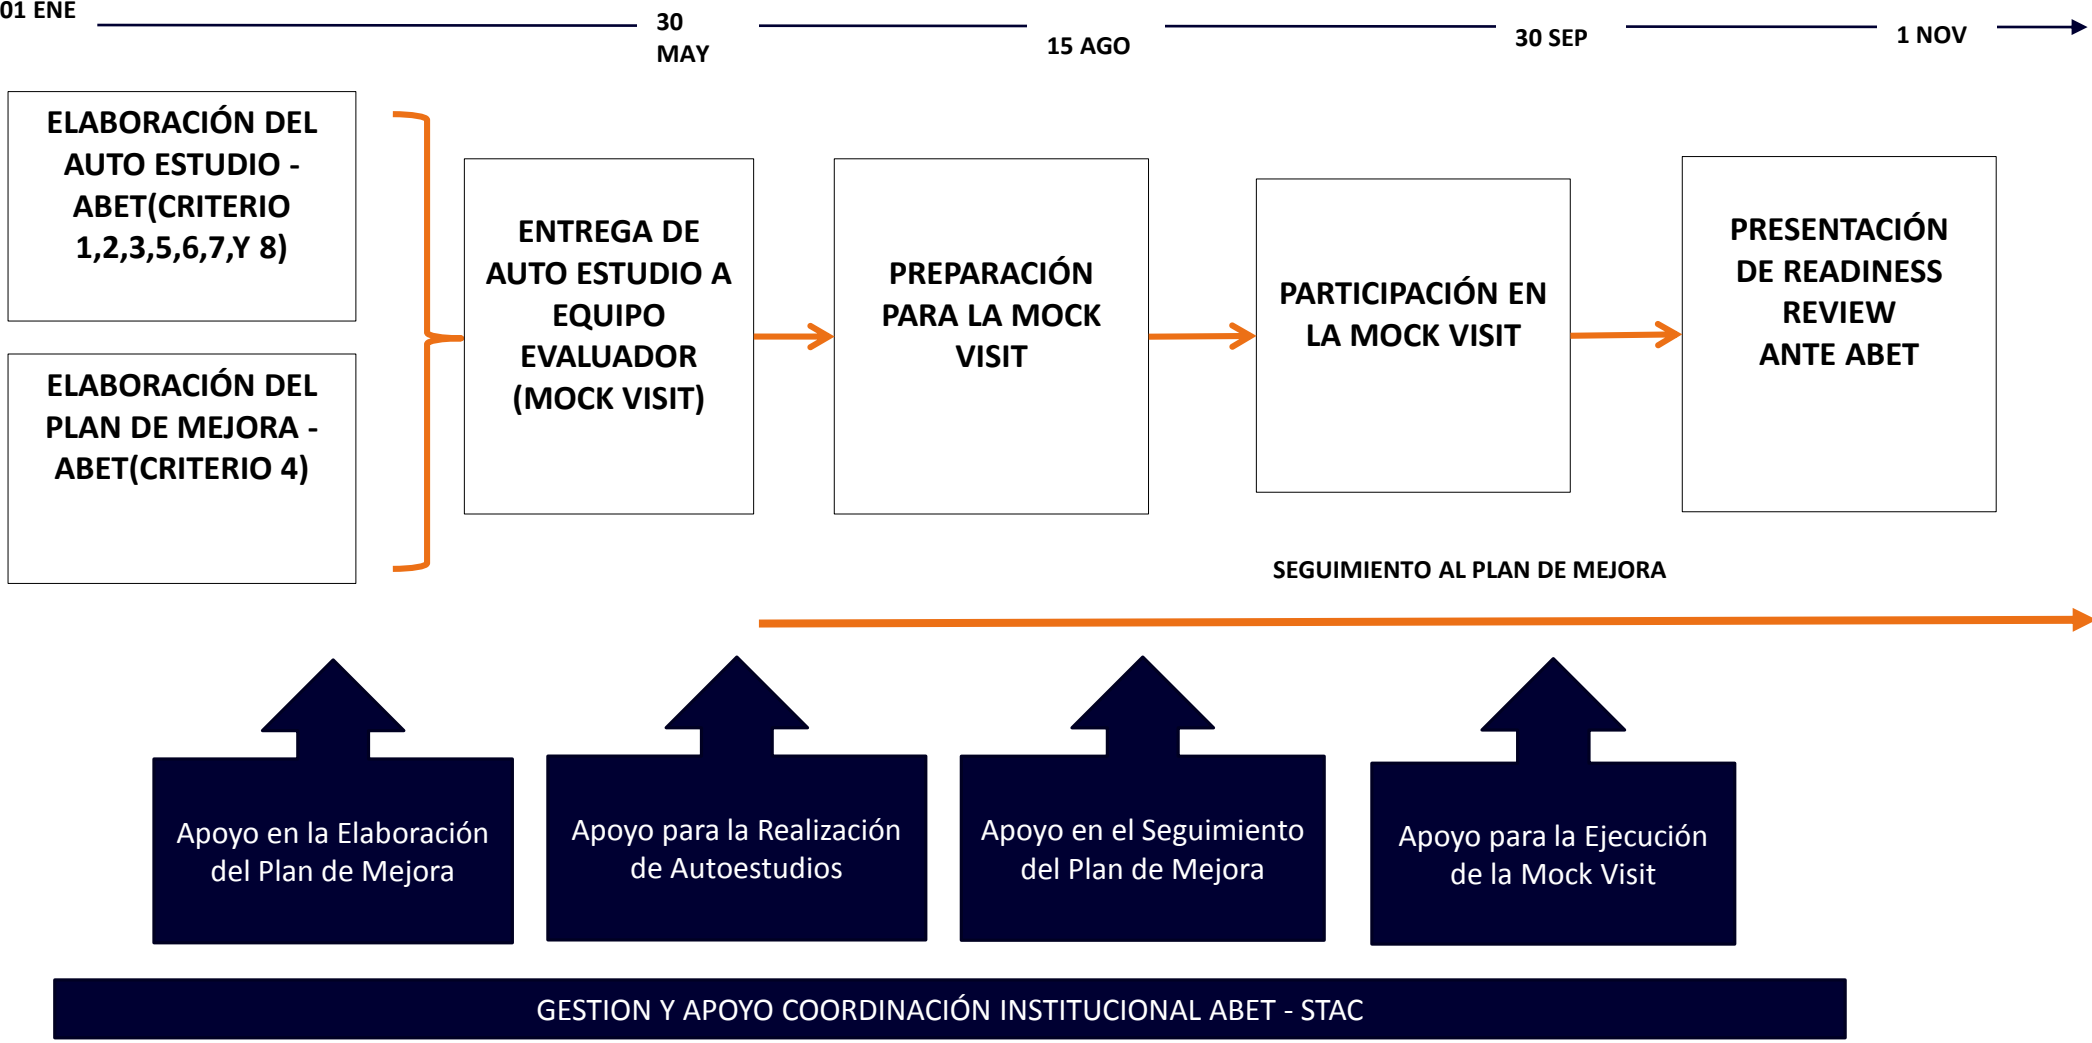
01 ENE

30 MAY

15 AGO

30 SEP

1 NOV

ELABORACIÓN DEL AUTO ESTUDIO - ABET(CRITERIO 1,2,3,5,6,7,Y 8)

ELABORACIÓN DEL PLAN DE MEJORA - ABET(CRITERIO 4)

ENTREGA DE AUTO ESTUDIO A EQUIPO EVALUADOR (MOCK VISIT)

PREPARACIÓN PARA LA MOCK VISIT

PARTICIPACIÓN EN LA MOCK VISIT

PRESENTACIÓN DE READINESS REVIEW ANTE ABET

SEGUIMIENTO AL PLAN DE MEJORA

Apoyo en la Elaboración del Plan de Mejora

Apoyo para la Realización de Autoestudios

Apoyo en el Seguimiento del Plan de Mejora

Apoyo para la Ejecución de la Mock Visit

GESTION Y APOYO COORDINACIÓN INSTITUCIONAL ABET - STAC